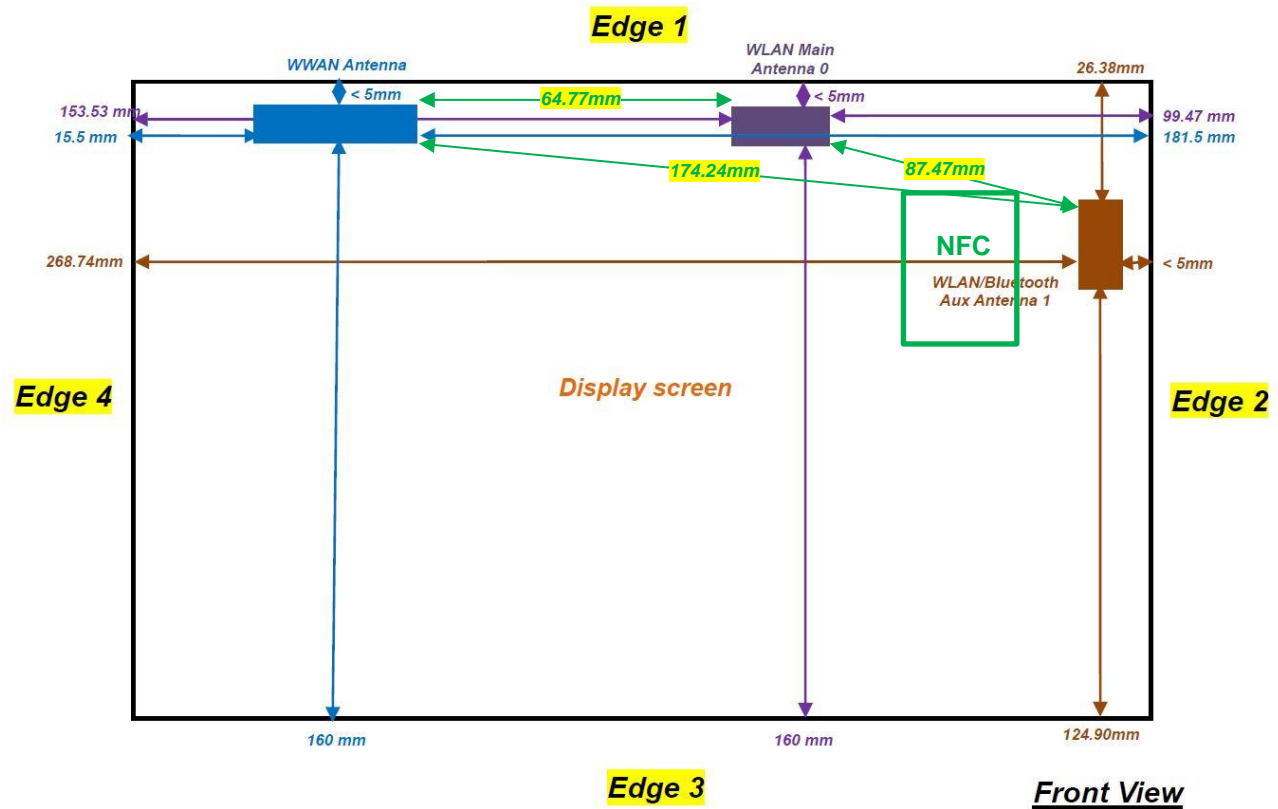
Edge 1

WWAN Antenna

WLAN Main Antenna 0

26.38mm

< 5mm

64.77mm

< 5mm

153.53 mm

15.5 mm

99.47 mm

181.5 mm

174.24mm

87.47mm

NFC

268.74mm

WLAN/Bluetooth Aux Antenna 1

< 5mm

Edge 4

Display screen

Edge 2

160 mm

160 mm

124.90mm

Edge 3

Front View